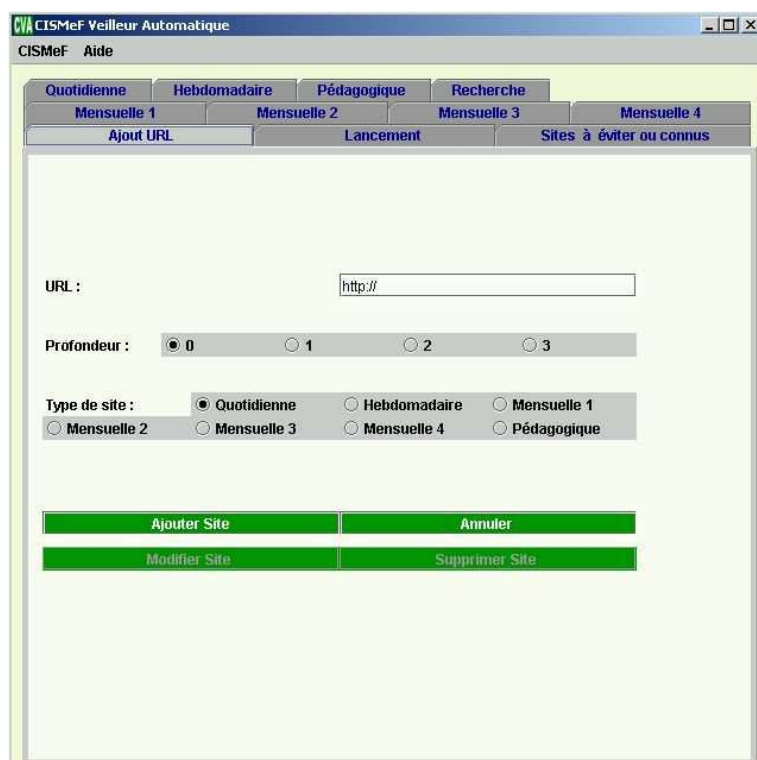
CVA CISMeF Veilleur Automatique

CISMeF Aide

Quotidienne Hebdomadaire Pédagogique Recherche

Mensuelle 1 Mensuelle 2 Mensuelle 3 Mensuelle 4

Ajout URL Lancement Sites à éviter ou connus

URL : http://

Profondeur : 0 1 2 3

Type de site : Quotidienne Hebdomadaire Mensuelle 1 Mensuelle 2 Mensuelle 3 Mensuelle 4 Pédagogique

Ajouter Site Annuler

Modifier Site Supprimer Site